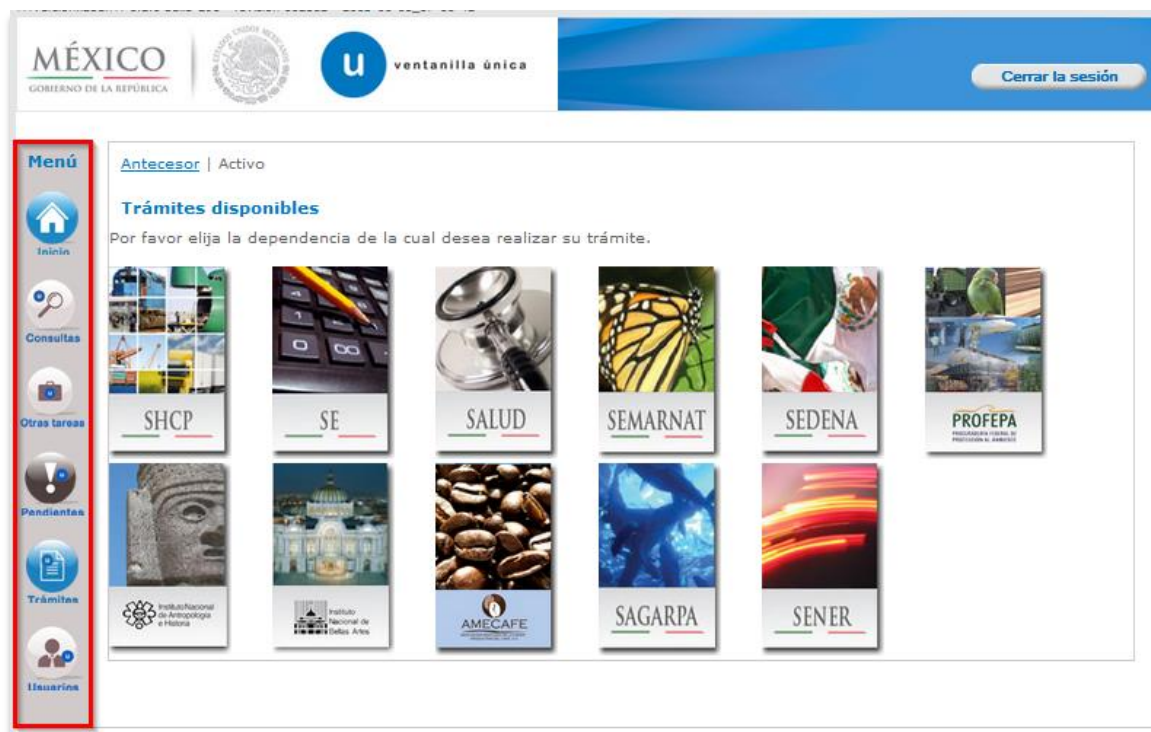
MÉXICO
GOBIERNO DE LA REPÚBLICA

u ventanilla única

Cerrar la sesión

Menú
Inicio
Consultas
Otras tareas
Pendientes
Trámites
Usuarios

Antecesor | Activo

Trámites disponibles

Por favor elija la dependencia de la cual desea realizar su trámite.

SHCP
SE
SALUD
SEMARNAT
SEDENA
PROFEPA
PROCURADURÍA FEDERAL DE PROTECCIÓN AL AMBIENTE
Instituto Nacional de Antropología e Historia
Instituto Nacional de Bellas Artes
AMECAFE
SAGARPA
SENER